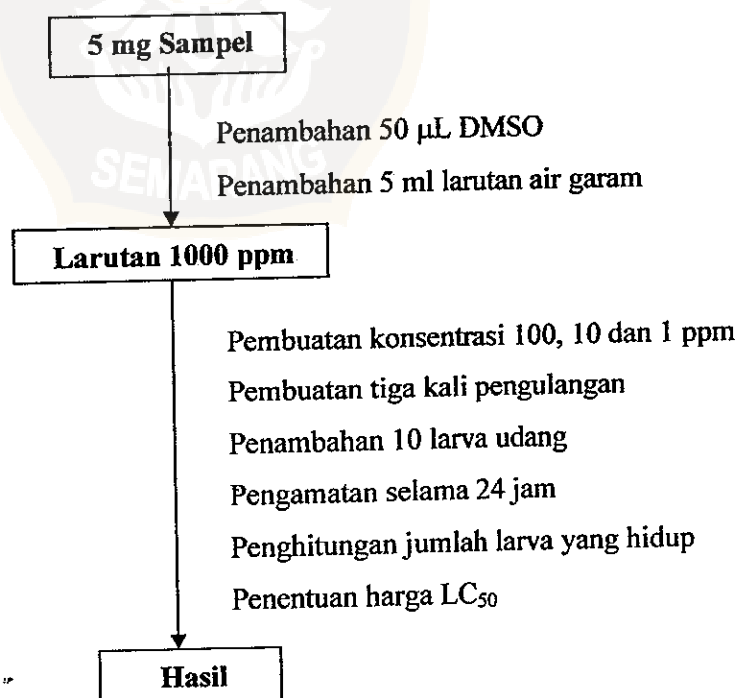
5 mg Sampel

Penambahan 50 μL DMSO

Penambahan 5 ml larutan air garam

Larutan 1000 ppm

Pembuatan konsentrasi 100, 10 dan 1 ppm

Pembuatan tiga kali pengulangan

Penambahan 10 larva udang

Pengamatan selama 24 jam

Penghitungan jumlah larva yang hidup

Penentuan harga $LC_{50}$

Hasil